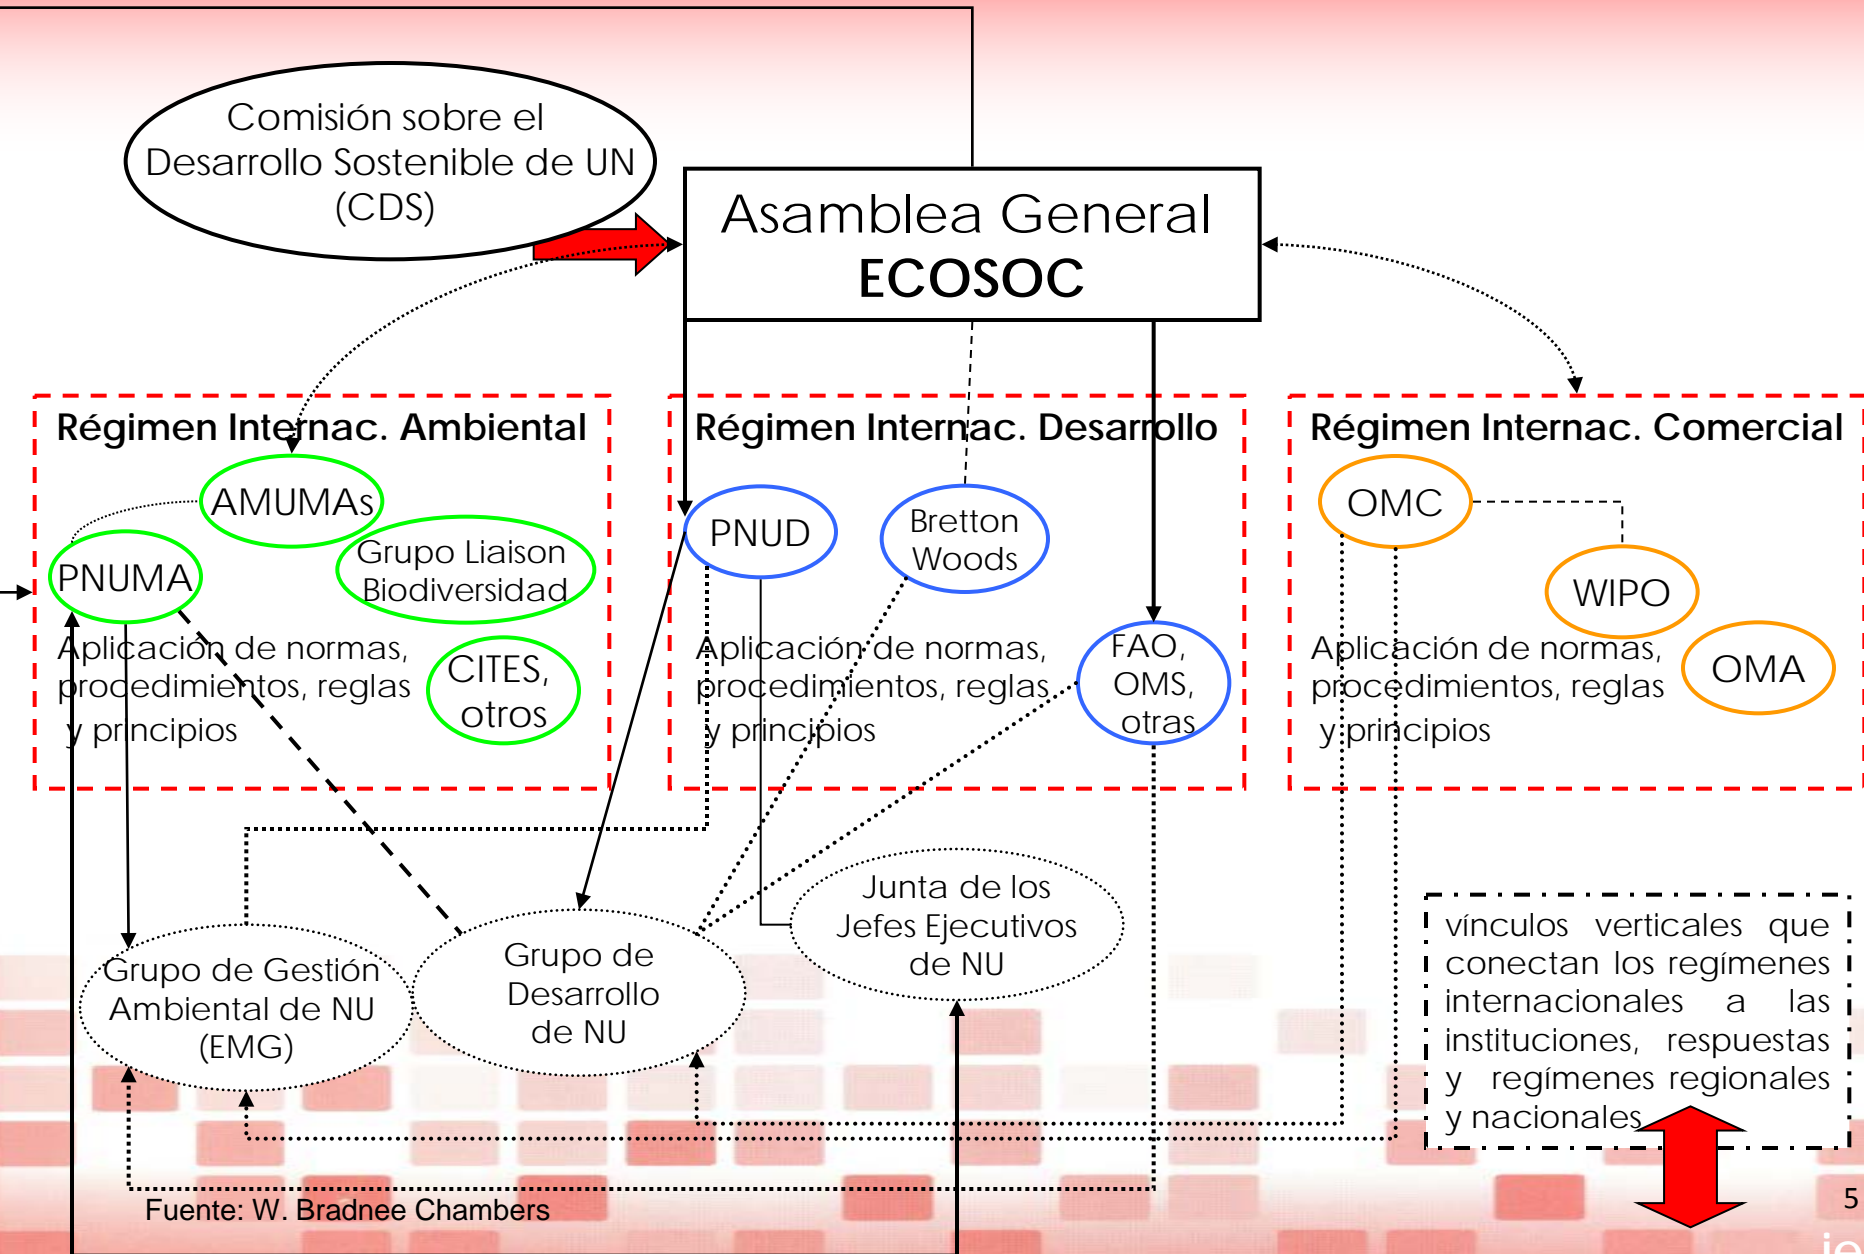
Comisión sobre el Desarrollo Sostenible de UN (CDS)

Asamblea General
ECOSOC

Régimen Internac. Ambiental

AMUMAs

PNUMA

Grupo Liaison Biodiversidad

Aplicación de normas, procedimientos, reglas y principios

CITES, otros

Régimen Internac. Desarrollo

PNUD

Bretton Woods

Aplicación de normas, procedimientos, reglas y principios

FAO, OMS, otras

Régimen Internac. Comercial

OMC

WIPO

Aplicación de normas, procedimientos, reglas y principios

OMA

Junta de los Jefes Ejecutivos de NU

Grupo de Gestión Ambiental de NU (EMG)

Grupo de Desarrollo de NU

vínculos verticales que conectan los regímenes internacionales a las instituciones, respuestas y regímenes regionales y nacionales

Fuente: W. Bradnee Chambers

5